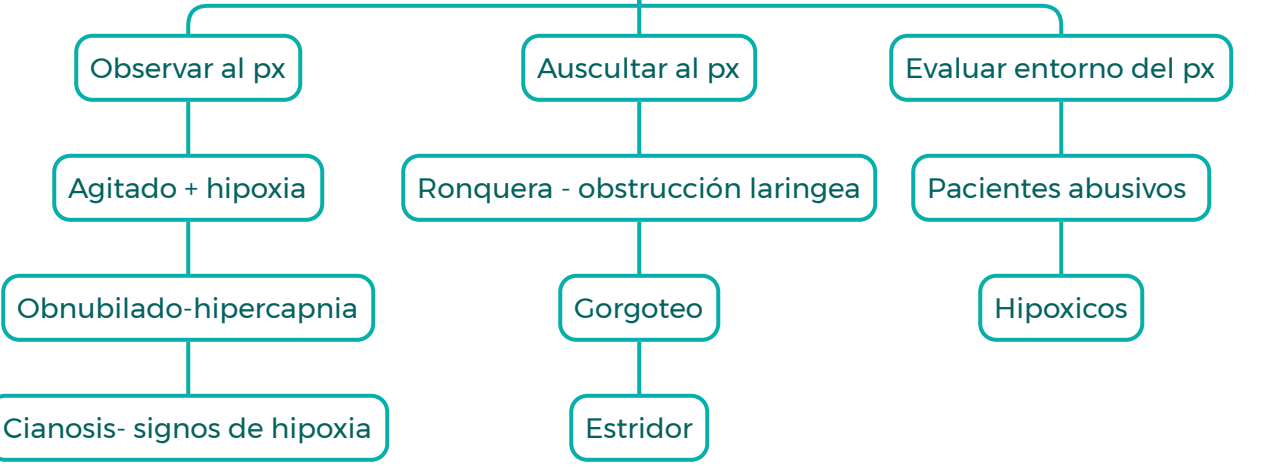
Observar al px

Agitado + hipoxia

Obnubilado-hipercapnia

Cianosis- signos de hipoxia

Auscultar al px

Ronquera - obstrucción laringea

Gorgoteo

Estridor

Evaluar entorno del px

Pacientes abusivos

Hipoxicos